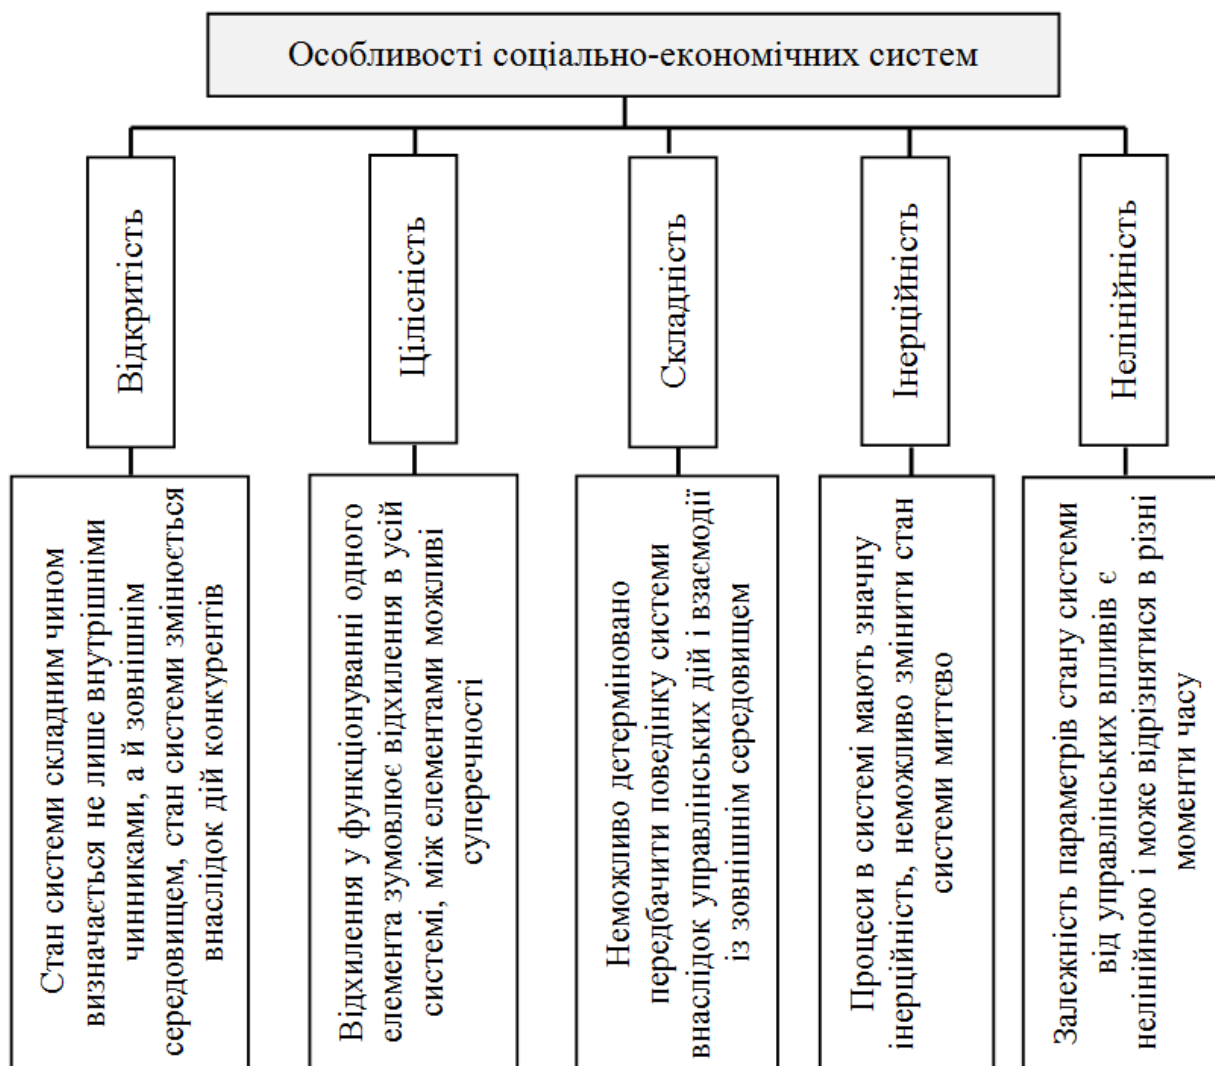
Особливості соціально-економічних систем

Відкритість

Стан системи складним чином визначається не лише внутрішніми чинниками, а й зовнішнім середовищем, стан системи змінюється внаслідок дій конкурентів

Цілісність

Відхилення у функціонуванні одного елемента зумовлює відхилення в усій системі, між елементами можливі суперечності

Складність

Неможливо детерміновано передбачити поведінку системи внаслідок управлінських дій і взаємодії із зовнішнім середовищем

Інерційність

Процеси в системі мають значну інерційність, неможливо змінити стан системи миттєво

Нелінійність

Залежність параметрів стану системи від управлінських впливів є нелінійною і може відрізнятися в різні моменти часу